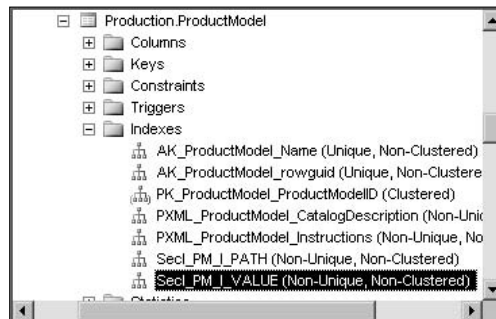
Production.ProductModel
Columns
Keys
Constraints
Triggers
Indexes
AK_ProductModel_Name (Unique, Non-Clustered)
AK_ProductModel_rowguid (Unique, Non-Clustere
PK_ProductModel_ProductModelID (Clustered)
PXML_ProductModel_CatalogDescription (Non-Uni
PXML_ProductModel_Instructions (Non-Unique, No
SecI_PM_I_PATH (Non-Unique, Non-Clustered)
SecI_PM_I_VALUE (Non-Unique, Non-Clustered)
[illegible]